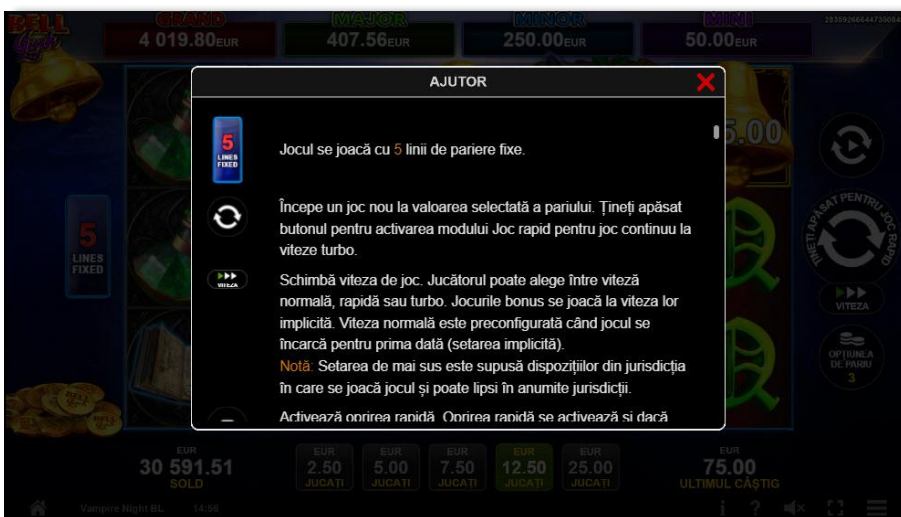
BELL Link

GRAND 4 019.80EUR

MAJOR 407.56EUR

MINOR 250.00EUR

MINI 50.00EUR

28359266644739064

AJUTOR

5 LINES FIXED

Jocul se joacă cu 5 linii de pariere fixe.

Începe un joc nou la valoarea selectată a pariului. Țineți apăsat butonul pentru activarea modului Joc rapid pentru joc continuu la viteze turbo.

VITEZA

Schimbă viteza de joc. Jucătorul poate alege între viteză normală, rapidă sau turbo. Jocurile bonus se joacă la viteza lor implicită. Viteza normală este preconfigurată când jocul se încarcă pentru prima dată (setarea implicită).

Notă: Setarea de mai sus este supusă dispozițiilor din jurisdicția în care se joacă jocul și poate lipsi în anumite jurisdicții.

Activează oprirea rapidă. Oprirea rapidă se activează și dacă

5 LINES FIXED

5.00

ȚINEȚI APĂSAT PENTRU JOC RAPID

VITEZA

OPȚIUNEA DE PARIU 3

EUR 30 591.51 SOLD

EUR 2.50 JUCAȚI

EUR 5.00 JUCAȚI

EUR 7.50 JUCAȚI

EUR 12.50 JUCAȚI

EUR 25.00 JUCAȚI

EUR 75.00 ULTIMUL CÂȘTIG

Vampire Night BL 14:56

i ?